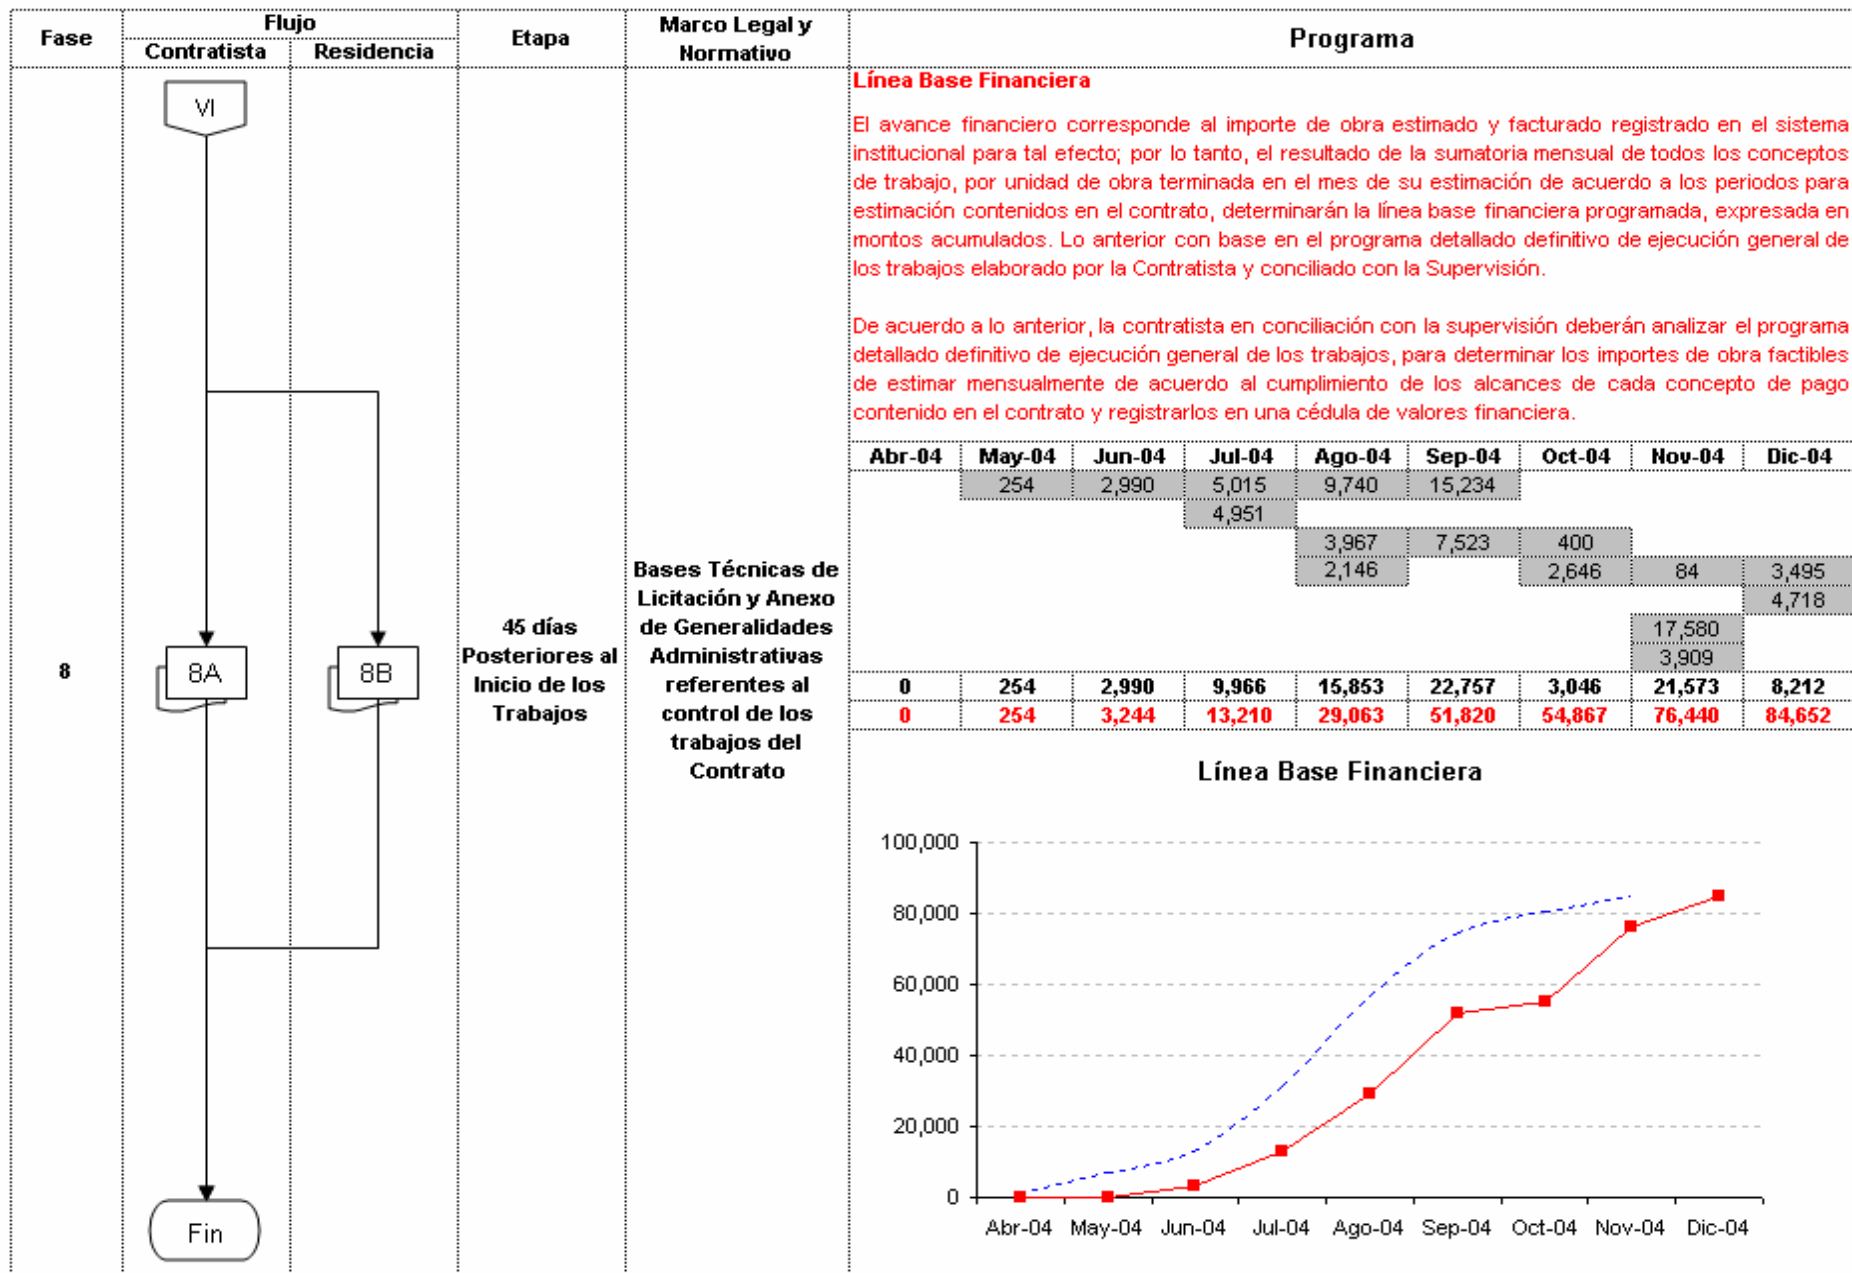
| Fase | Flujo Contratista | Flujo Residencia | Etapa | Marco Legal y Normativo | Programa |
|---|---|---|---|---|---|
| 8 | VI, 8A, Fin | 8B | 45 días Posteriores al Inicio de los Trabajos | Bases Técnicas de Licitación y Anexo de Generalidades Administrativas referentes al control de los trabajos del Contrato | |

Línea Base Financiera

El avance financiero corresponde al importe de obra estimado y facturado registrado en el sistema institucional para tal efecto; por lo tanto, el resultado de la sumatoria mensual de todos los conceptos de trabajo, por unidad de obra terminada en el mes de su estimación de acuerdo a los periodos para estimación contenidos en el contrato, determinarán la línea base financiera programada, expresada en montos acumulados. Lo anterior con base en el programa detallado definitivo de ejecución general de los trabajos elaborado por la Contratista y conciliado con la Supervisión.

De acuerdo a lo anterior, la contratista en conciliación con la supervisión deberán analizar el programa detallado definitivo de ejecución general de los trabajos, para determinar los importes de obra factibles de estimar mensualmente de acuerdo al cumplimiento de los alcances de cada concepto de pago contenido en el contrato y registrarlos en una cédula de valores financiera.

| Abr-04 | May-04 | Jun-04 | Jul-04 | Ago-04 | Sep-04 | Oct-04 | Nov-04 | Dic-04 |
|---|---|---|---|---|---|---|---|---|
| | 254 | 2,990 | 5,015 | 9,740 | 15,234 | | | |
| | | | 4,951 | | | | | |
| | | | | 3,967 | 7,523 | 400 | | |
| | | | | 2,146 | | 2,646 | 84 | 3,495 |
| | | | | | | | | 4,718 |
| | | | | | | | 17,580 | |
| | | | | | | | 3,909 | |
| 0 | 254 | 2,990 | 9,966 | 15,853 | 22,757 | 3,046 | 21,573 | 8,212 |
| 0 | 254 | 3,244 | 13,210 | 29,063 | 51,820 | 54,867 | 76,440 | 84,652 |

Línea Base Financiera

100,000
80,000
60,000
40,000
20,000
0

Abr-04 May-04 Jun-04 Jul-04 Ago-04 Sep-04 Oct-04 Nov-04 Dic-04